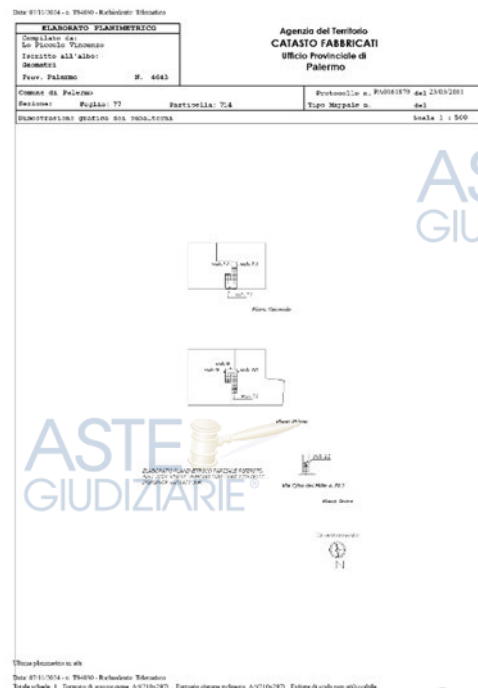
Data: 07/11/2024 - n. T94690 - Richiedente: Telematico

| ELABORATO PLANIMETRICO |
|---|
| Compilato da: Lo Piccolo Vincenzo |
| Iscritto all'albo: Geometri |
| Prov. Palermo N. 4643 |

Agenzia del Territorio
CATASTO FABBRICATI
Ufficio Provinciale di
Palermo

| Comune di Palermo | | Protocollo n. PA0361879 del 23/05/2001 |
|---|---|---|
| Sezione: | Foglio: 77 Particella: 714 | Tipo Mappale n. del |
| Dimostrazione grafica dei subalterni | | Scala 1 : 500 |

ASTE
GIUDIZIARIE

sub.72 sub.73

Piano Secondo

sub.9 sub.10 sub.50

Piano Primo

ASTE
GIUDIZIARIE®

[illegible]

Via Cirillo dei Mille n. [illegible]

Piano Terra

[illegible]

N

Ultima planimetria in atti

Data: 07/11/2024 - n. T94690 - Richiedente: Telematico
Totale schede: 1 - Formato di acquisizione: A3(297x420) - Formato stampa richiesto: A3(297x420) - Fattore di scala non utilizzabile